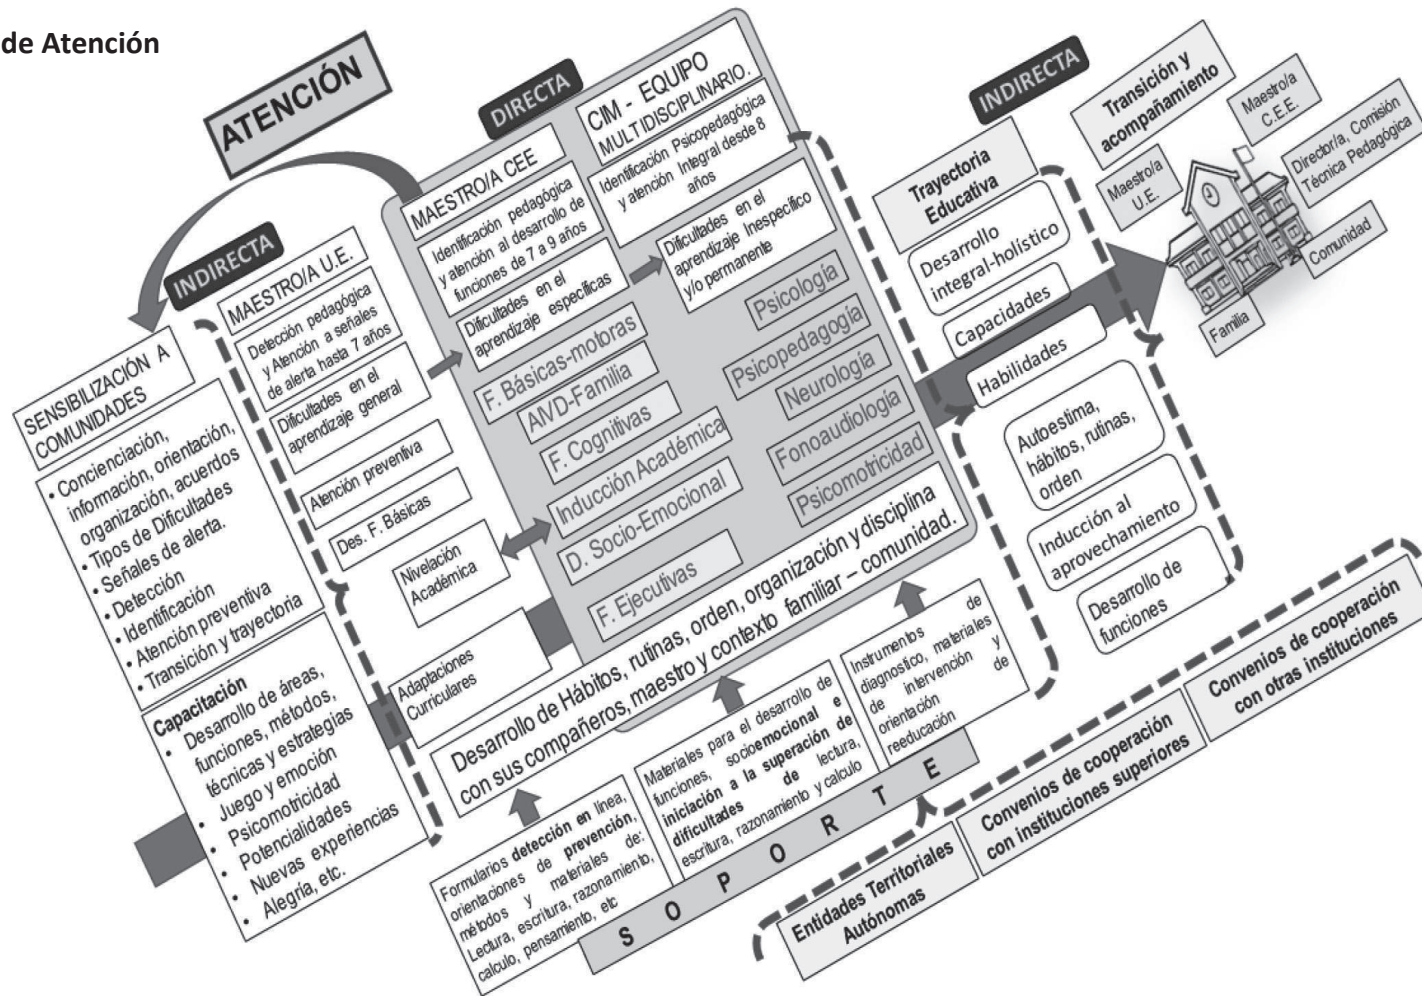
de Atención

ATENCIÓN

DIRECTA

INDIRECTA

INDIRECTA

SENSIBILIZACIÓN A COMUNIDADES

• Concienciación, información, orientación, organización, acuerdos
• Tipos de Dificultades
• Señales de alerta.
• Detección
• Identificación
• Atención preventiva
• Transición y trayectoria

Capacitación
• Desarrollo de áreas, funciones, métodos, técnicas y estrategias
• Juego y emoción
• Psicomotricidad
• Potencialidades
• Nuevas experiencias
• Alegría, etc.

MAESTRO/A U.E.

Detección pedagógica y Atención a señales de alerta hasta 7 años

Dificultades en el aprendizaje general

Atención preventiva

Des. F. Básicas

Nivelación Académica

Adaptaciones Curriculares

MAESTRO/A CEE

Identificación pedagógica y atención al desarrollo de funciones de 7 a 9 años

Dificultades en el aprendizaje específicas

CIM - EQUIPO MULTIDISCIPLINARIO.

Identificación Psicopedagógica y atención Integral desde 8 años

Dificultades en el aprendizaje inespecífico y/o permanente

F. Básicas-motoras

AVD-Familia

F. Cognitivas

Inducción Académica

D. Socio-Emocional

F. Ejecutivas

Psicología

Psicopedagogía

Neurología

Fonoaudiología

Psicomotricidad

Desarrollo de Hábitos, rutinas, orden, organización y disciplina con sus compañeros, maestro y contexto familiar – comunidad.

Formularios detección en línea, orientaciones de prevención, métodos y materiales de: Lectura, escritura, razonamiento, calculo, pensamiento, etc

Materiales para el desarrollo de funciones, socioemocional e iniciación a la superación de dificultades de lectura, escritura, razonamiento y calculo

Instrumentos de diagnostico, materiales de intervención y de orientación y de reeducación

S O P O R T E

Trayectoria Educativa

Desarrollo integral-holístico

Capacidades

Habilidades

Autoestima, hábitos, rutinas, orden

Inducción al aprovechamiento

Desarrollo de funciones

Transición y acompañamiento

Maestro/a C.E.E.

Maestro/a U.E.

Director/a, Comisión Técnica Pedagógica

Comunidad

Familia

Entidades Territoriales Autónomas

Convenios de cooperación con instituciones superiores

Convenios de cooperación con otras instituciones